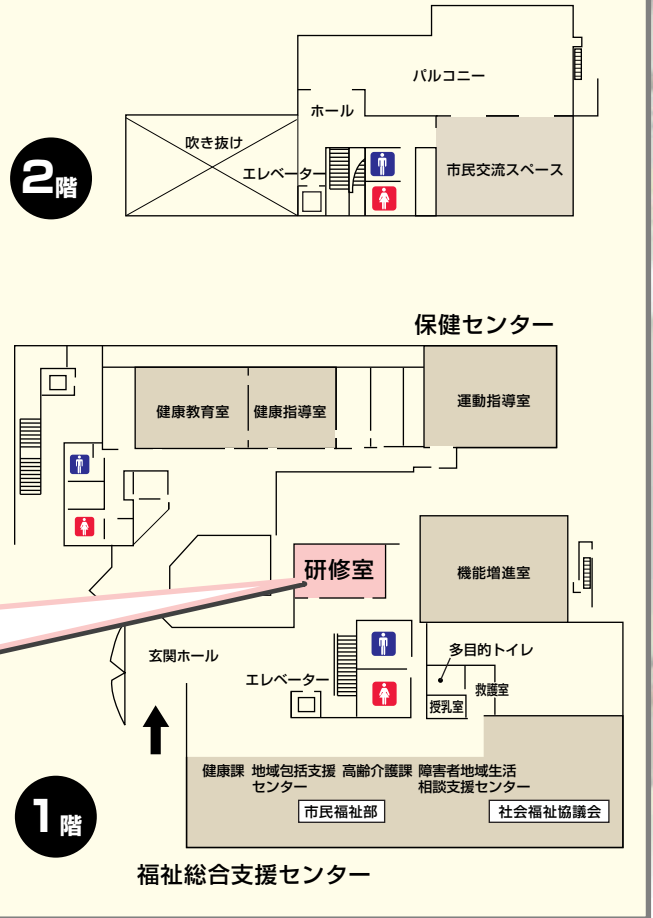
2階

バルコニー

ホール

吹き抜け

エレベーター

市民交流スペース

保健センター

健康教育室

健康指導室

運動指導室

研修室

機能増進室

玄関ホール

多目的トイレ

エレベーター

救護室

授乳室

健康課 地域包括支援センター 高齢介護課 障害者地域生活相談支援センター

市民福祉部

社会福祉協議会

1階

福祉総合支援センター